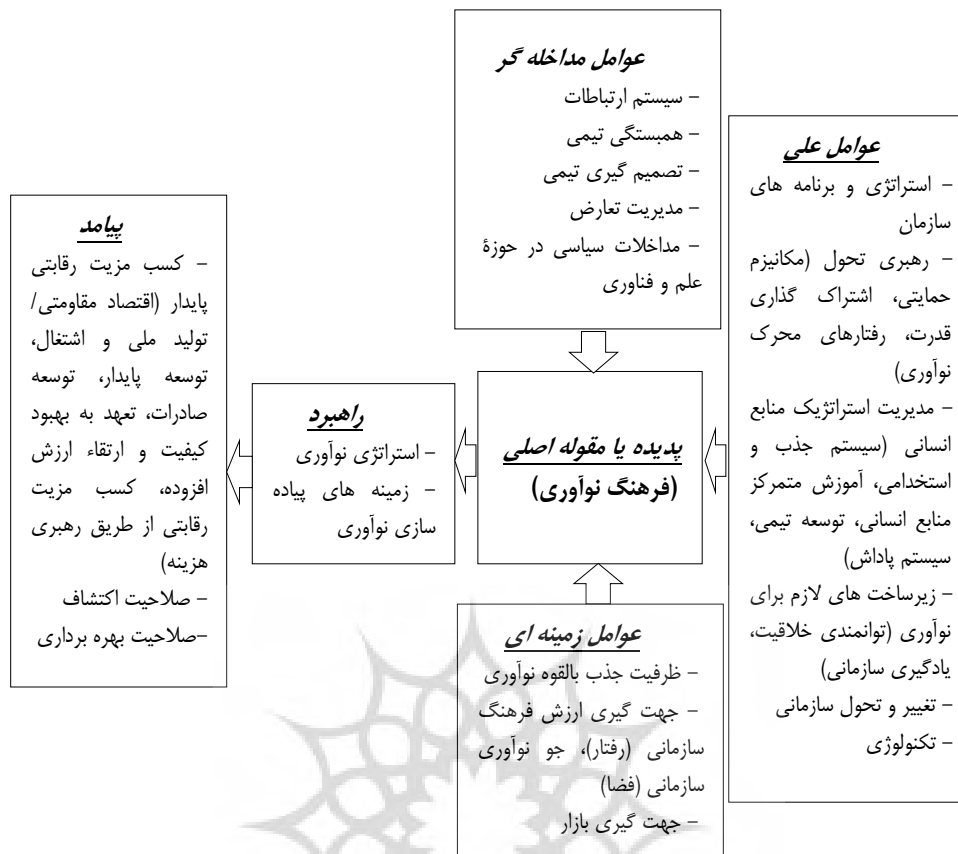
عوامل علی
– استراتژی و برنامه های سازمان
– رهبری تحول (مکانیزم حمایتی، اشتراک گذاری قدرت، رفتارهای محرک نوآوری)
– مدیریت استراتژیک منابع انسانی (سیستم جذب و استخدامی، آموزش متمرکز منابع انسانی، توسعه تیمی، سیستم پاداش)
– زیرساخت های لازم برای نوآوری (توانمندی خلاقیت، یادگیری سازمانی)
– تغییر و تحول سازمانی
– تکنولوژی

عوامل مداخله گر
– سیستم ارتباطات
– همبستگی تیمی
– تصمیم گیری تیمی
– مدیریت تعارض
– مداخلات سیاسی در حوزهٔ علم و فناوری

پدیده یا مقوله اصلی
(فرهنگ نوآوری)

عوامل زمینه ای
– ظرفیت جذب بالقوه نوآوری
– جهت گیری ارزش فرهنگ سازمانی (رفتار)، جو نوآوری سازمانی (فضا)
– جهت گیری بازار

راهبرد
– استراتژی نوآوری
– زمینه های پیاده سازی نوآوری

پیامد
– کسب مزیت رقابتی پایدار (اقتصاد مقاومتی/ تولید ملی و اشتغال، توسعه پایدار، توسعه صادرات، تعهد به بهبود کیفیت و ارتقاء ارزش افزوده، کسب مزیت رقابتی از طریق رهبری هزینه)
– صلاحیت اکتشاف
–صلاحیت بهره برداری